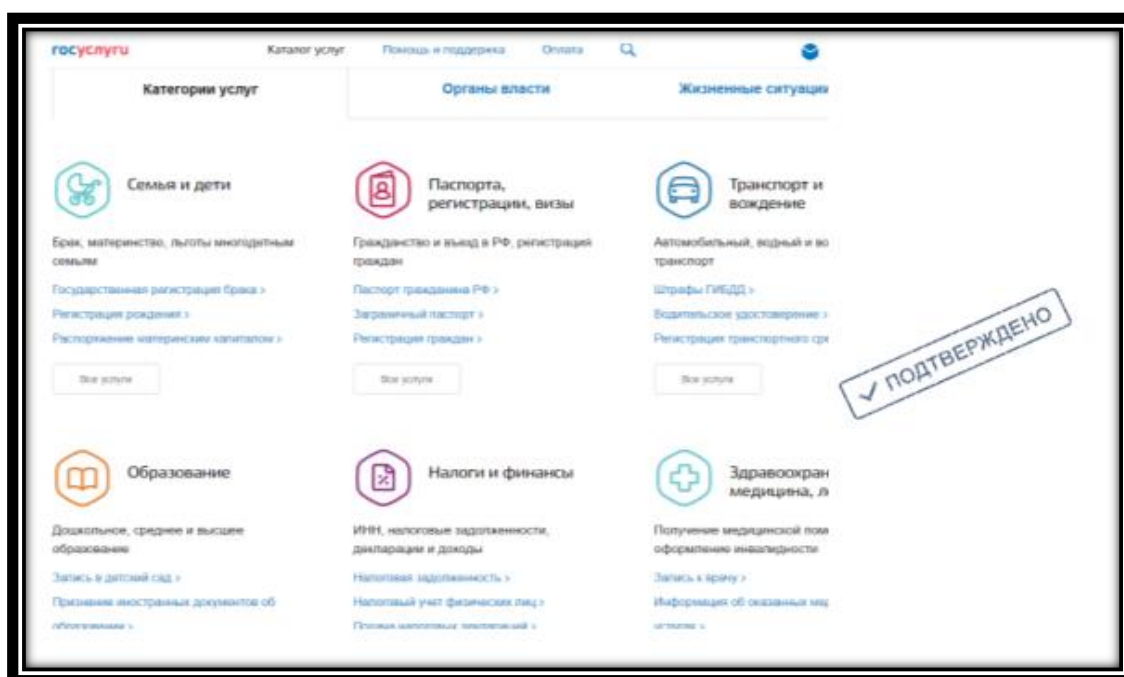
госуслуги Каталог услуг Помощь и поддержка Оплата

Категории услуг | Органы власти | Жизненные ситуаци

Семья и дети

Брак, материнство, льготы многодетным семьям

Государственная регистрация брака >

Регистрация рождения >

Распоряжение материнским капиталом >

Все услуги

Паспорта, регистрации, визы

Гражданство и въезд в РФ, регистрация граждан

Паспорт гражданина РФ >

Заграничный паспорт >

Регистрация граждан >

Все услуги

Транспорт и вождение

Автомобильный, водный и во транспорт

Штрафы ГИБДД >

Водительское удостоверение >

Регистрация транспортного сре

Все услуги

ПОДТВЕРЖДЕНО

Образование

Дошкольное, среднее и высшее образование

Запись в детский сад >

Признание иностранных документов об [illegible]

Налоги и финансы

ИНН, налоговые задолженности, декларации и доходы

Налоговая задолженность >

Налоговый учет физических лиц >

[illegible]

Здравоохран медицина, л

Получение медицинской пом оформление инвалидности

Запись к врачу >

Информация об оказанных мед

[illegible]